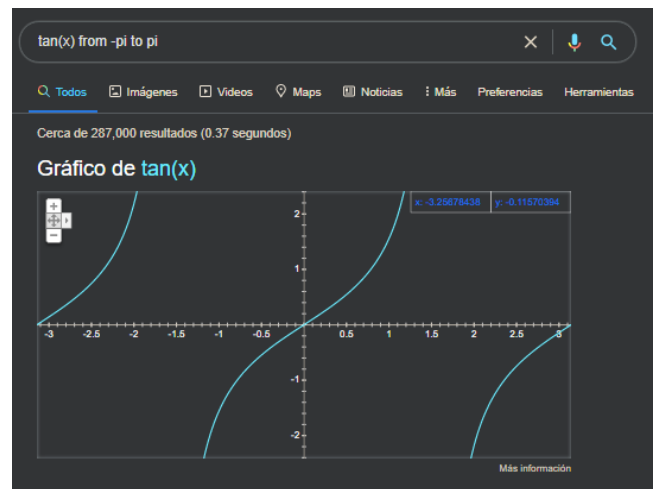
tan(x) from -pi to pi

Todos Imágenes Videos Maps Noticias Más Preferencias Herramientas

Cerca de 287,000 resultados (0.37 segundos)

Gráfico de tan(x)

x: -3.25678438 y: -0.11570394

2
1
-1
-2
-3 -2.5 -2 -1.5 -1 -0.5 0.5 1 1.5 2 2.5 3

Más información